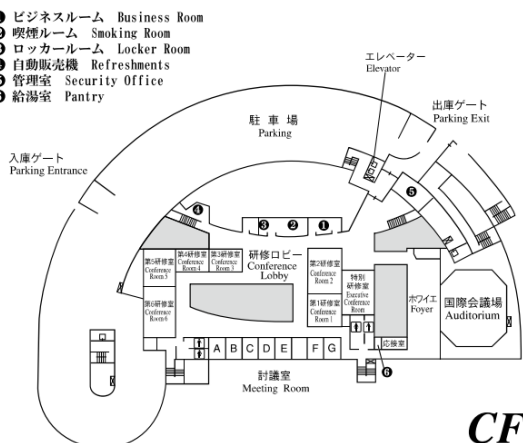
❶ ビジネスルーム Business Room
❷ 喫煙ルーム Smoking Room
❸ ロッカールーム Locker Room
❹ 自動販売機 Refreshments
❺ 管理室 Security Office
❻ 給湯室 Pantry

エレベーター
Elevator

出庫ゲート
Parking Exit

駐車場
Parking

入庫ゲート
Parking Entrance

❹ ❸ ❷ ❶

第5研修室
Conference Room 5

第4研修室
Conference Room 4

第3研修室
Conference Room 3

研修ロビー
Conference Lobby

第2研修室
Conference Room 2

特別研修室
Executive Conference Room

第1研修室
Conference Room 1

ホワイエ
Foyer

国際会議場
Auditorium

第6研修室
Conference Room 6

A B C D E F G

応接室

❺ ❻

討議室
Meeting Room

CF